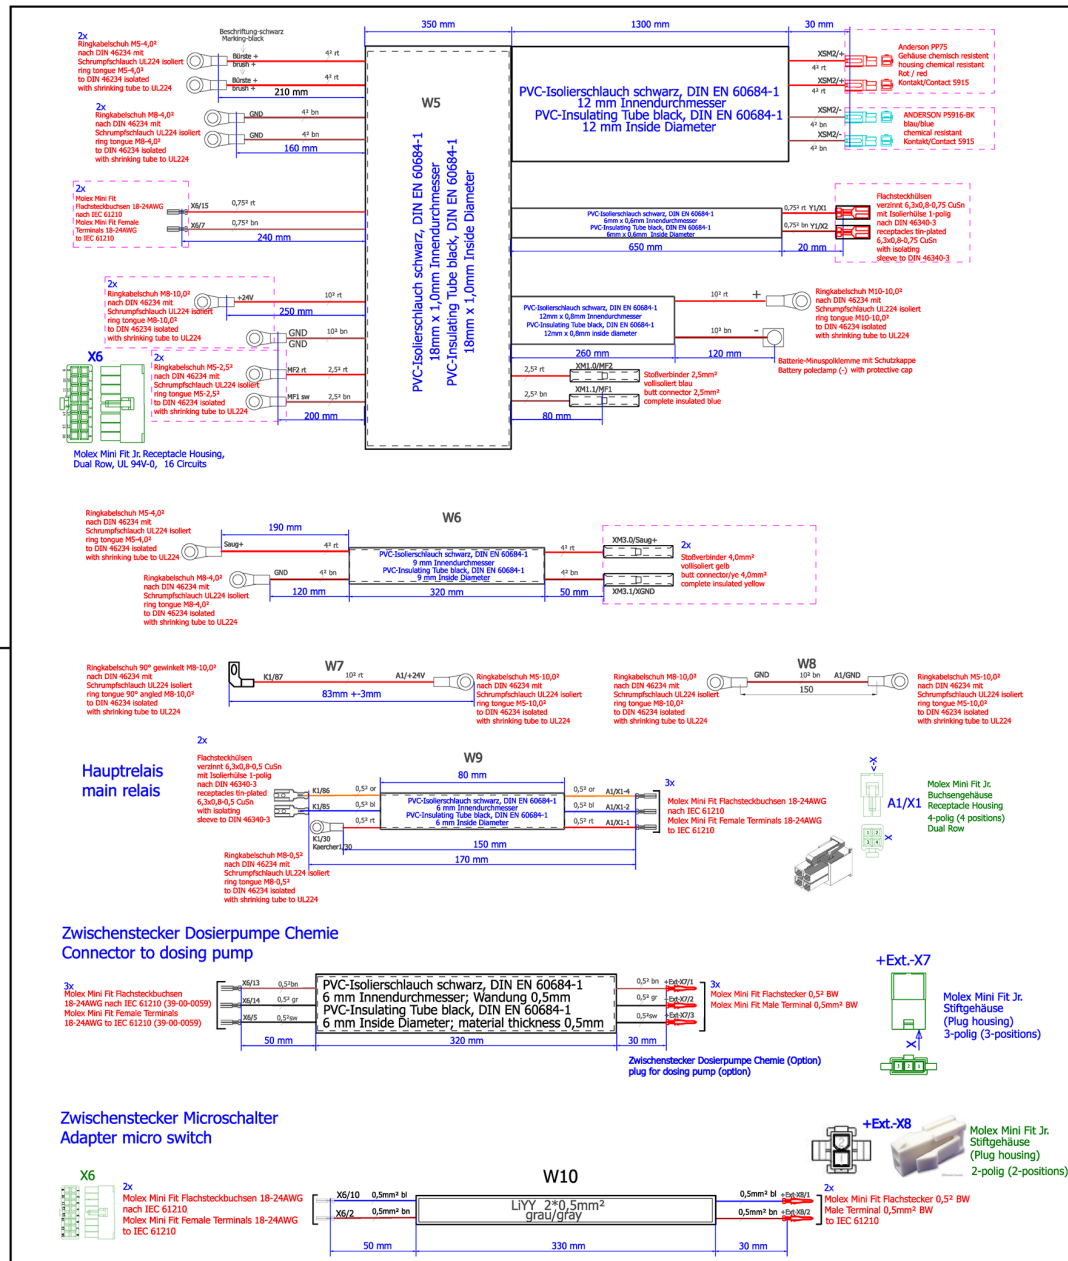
350 mm
1300 mm
30 mm

2x
Ringkabelschuh M5-4,0²
nach DIN 46234 mit
Schrumpfschlauch UL224 isoliert
ring tongue M5-4,0²
to DIN 46234 isolated
with shrinking tube to UL224

Beschriftung-schwarz
Marking-black
Bürste +
brush +
Bürste +
brush +
4² rt
4² rt
210 mm

W5

PVC-Isolierschlauch schwarz, DIN EN 60684-1
12 mm Innendurchmesser
PVC-Insulating Tube black, DIN EN 60684-1
12 mm Inside Diameter

XSM2/+
4² rt
XSM2/+
4² rt
XSM2/-
4² bn
XSM2/-
4² bn

Anderson PP75
Gehäuse chemisch resistent
housing chemical resistant
Rot / red
Kontakt/Contact 5915

ANDERSON P5916-BK
blau/blue
chemical resistant
Kontakt/Contact 5915

2x
Ringkabelschuh M8-4,0²
nach DIN 46234 mit
Schrumpfschlauch UL224 isoliert
ring tongue M8-4,0²
to DIN 46234 isolated
with shrinking tube to UL224
GND
4² bn
GND
4² bn
160 mm

2x
Molex Mini Fit
Flachsteckbuchsen 18-24AWG
nach IEC 61210
Molex Mini Fit Female
Terminals 18-24AWG
to IEC 61210
X6/15
0,75² rt
X6/7
0,75² bn
240 mm

PVC-Isolierschlauch schwarz, DIN EN 60684-1
18mm x 1,0mm Innendurchmesser
PVC-Insulating Tube black, DIN EN 60684-1
18mm x 1,0mm Inside Diameter

PVC-Isolierschlauch schwarz, DIN EN 60684-1
6mm x 0,6mm Innendurchmesser
PVC-Insulating Tube black, DIN EN 60684-1
6mm x 0,6mm Inside Diameter
0,75² rt Y1/X1
0,75² bn Y1/X2
650 mm
20 mm

Flachsteckhülsen
verzinnt 6,3x0,8-0,75 CuSn
mit Isolierhülse 1-polig
nach DIN 46340-3
receptacles tin-plated
6,3x0,8-0,75 CuSn
with isolating
sleeve to DIN 46340-3

2x
Ringkabelschuh M8-10,0²
nach DIN 46234 mit
Schrumpfschlauch UL224 isoliert
ring tongue M8-10,0²
to DIN 46234 isolated
with shrinking tube to UL224
+24V
10² rt
250 mm
GND
GND
10² bn

PVC-Isolierschlauch schwarz, DIN EN 60684-1
12mm x 0,8mm Innendurchmesser
PVC-Insulating Tube black, DIN EN 60684-1
12mm x 0,8mm inside diameter
10² rt
+
10² bn
-
260 mm
120 mm

Ringkabelschuh M10-10,0²
nach DIN 46234 mit
Schrumpfschlauch UL224 isoliert
ring tongue M10-10,0²
to DIN 46234 isolated
with shrinking tube to UL224

Batterie-Minuspolklemme mit Schutzkappe
Battery poleclamp (-) with protective cap

X6
2x
Ringkabelschuh M5-2,5²
nach DIN 46234 mit
Schrumpfschlauch UL224 isoliert
ring tongue M5-2,5²
to DIN 46234 isolated
with shrinking tube to UL224
MF2 rt
2,5² rt
MF1 sw
2,5² bn
200 mm

2,5² rt
XM1.0/MF2
2,5² bn
XM1.1/MF1
80 mm
Stoßverbinder 2,5mm²
vollisoliert blau
butt connector 2,5mm²
complete insulated blue

Molex Mini Fit Jr. Receptacle Housing,
Dual Row, UL 94V-0, 16 Circuits

W6
Ringkabelschuh M5-4,0²
nach DIN 46234 mit
Schrumpfschlauch UL224 isoliert
ring tongue M5-4,0²
to DIN 46234 isolated
with shrinking tube to UL224
190 mm
Saug+
4² rt
PVC-Isolierschlauch schwarz, DIN EN 60684-1
9 mm Innendurchmesser
PVC-Insulating Tube black, DIN EN 60684-1
9 mm Inside Diameter
4² rt
XM3.0/Saug+
4² bn
XM3.1/XGND
2x
Stoßverbinder 4,0mm²
vollisoliert gelb
butt connector/ye 4,0mm²
complete insulated yellow
Ringkabelschuh M8-4,0²
nach DIN 46234 mit
Schrumpfschlauch UL224 isoliert
ring tongue M8-4,0²
to DIN 46234 isolated
with shrinking tube to UL224
GND
4² bn
120 mm
320 mm
50 mm

Ringkabelschuh 90° gewinkelt M8-10,0²
nach DIN 46234 mit
Schrumpfschlauch UL224 isoliert
ring tongue 90° angled M8-10,0²
to DIN 46234 isolated
with shrinking tube to UL224
W7
K1/87
10² rt
A1/+24V
83mm +-3mm
Ringkabelschuh M5-10,0²
nach DIN 46234 mit
Schrumpfschlauch UL224 isoliert
ring tongue M5-10,0²
to DIN 46234 isolated
with shrinking tube to UL224

W8
Ringkabelschuh M8-10,0²
nach DIN 46234 mit
Schrumpfschlauch UL224 isoliert
ring tongue M8-10,0²
to DIN 46234 isolated
with shrinking tube to UL224
GND
10² bn
A1/GND
150
Ringkabelschuh M5-10,0²
nach DIN 46234 mit
Schrumpfschlauch UL224 isoliert
ring tongue M5-10,0²
to DIN 46234 isolated
with shrinking tube to UL224

Hauptrelais
main relais
2x
Flachsteckhülsen
verzinnt 6,3x0,8-0,5 CuSn
mit Isolierhülse 1-polig
nach DIN 46340-3
receptacles tin-plated
6,3x0,8-0,5 CuSn
with isolating
sleeve to DIN 46340-3
W9
80 mm
K1/86
0,5² or
K1/85
0,5² bl
0,5² rt
K1/30
Kaercher 1,30
PVC-Isolierschlauch schwarz, DIN EN 60684-1
6 mm Innendurchmesser
PVC-Insulating Tube black, DIN EN 60684-1
6 mm Inside Diameter
0,5² or
A1/X1-4
0,5² bl
A1/X1-2
0,5² rt
A1/X1-1
150 mm
170 mm
3x
Molex Mini Fit Flachsteckbuchsen 18-24AWG
nach IEC 61210
Molex Mini Fit Female Terminals 18-24AWG
to IEC 61210
Ringkabelschuh M8-0,5²
nach DIN 46234 mit
Schrumpfschlauch UL224 isoliert
ring tongue M8-0,5²
to DIN 46234 isolated
with shrinking tube to UL224
A1/X1
Molex Mini Fit Jr.
Buchsengehäuse
Receptacle Housing
4-polig (4 positions)
Dual Row

Zwischenstecker Dosierpumpe Chemie
Connector to dosing pump
+Ext.-X7
3x
Molex Mini Fit Flachsteckbuchsen
18-24AWG nach IEC 61210 (39-00-0059)
Molex Mini Fit Female Terminals
18-24AWG to IEC 61210 (39-00-0059)
X6/13
0,5²bn
X6/14
0,5² gr
X6/5
0,5²sw
PVC-Isolierschlauch schwarz, DIN EN 60684-1
6 mm Innendurchmesser; Wandung 0,5mm
PVC-Insulating Tube black, DIN EN 60684-1
6 mm Inside Diameter; material thickness 0,5mm
0,5² bn
+Ext-X7/1
0,5² gr
+Ext-X7/2
0,5²sw
+Ext-X7/3
3x
Molex Mini Fit Flachstecker 0,5² BW
Molex Mini Fit Male Terminal 0,5mm² BW
50 mm
320 mm
30 mm
Zwischenstecker Dosierpumpe Chemie (Option)
plug for dosing pump (option)
Molex Mini Fit Jr.
Stiftgehäuse
(Plug housing)
3-polig (3-positions)

Zwischenstecker Microschalter
Adapter micro switch
+Ext.-X8
Molex Mini Fit Jr.
Stiftgehäuse
(Plug housing)
2-polig (2-positions)
X6
2x
Molex Mini Fit Flachsteckbuchsen 18-24AWG
nach IEC 61210
Molex Mini Fit Female Terminals 18-24AWG
to IEC 61210
W10
X6/10
0,5mm² bl
X6/2
0,5mm² bn
LiYY 2*0,5mm²
grau/gray
0,5mm² bl
+Ext-X8/1
0,5mm² bn
+Ext-X8/2
2x
Molex Mini Fit Flachstecker 0,5² BW
Male Terminal 0,5mm² BW
to IEC 61210
50 mm
330 mm
30 mm